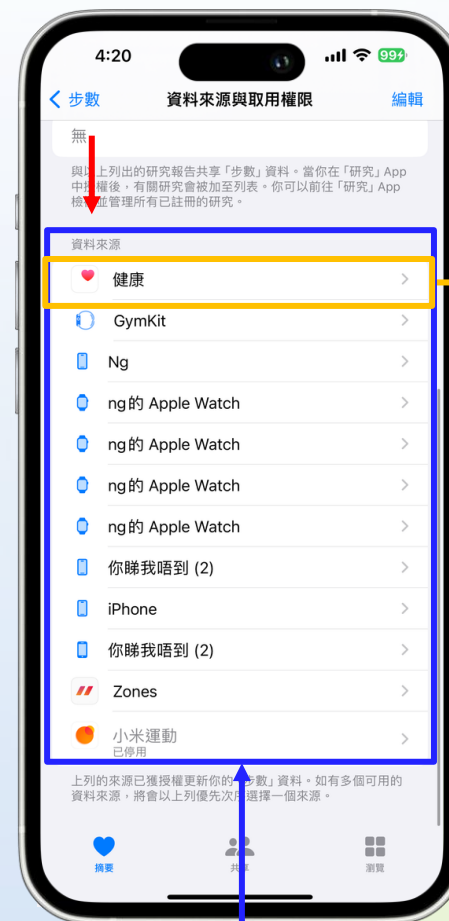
4:20

99+

< 步數

資料來源與取用權限

編輯

無

與以上列出的研究報告共享「步數」資料。當你在「研究」App中授權後，有關研究會被加至列表。你可以前往「研究」App檢視並管理所有已註冊的研究。

資料來源

健康

GymKit

Ng

ng的 Apple Watch

ng的 Apple Watch

ng的 Apple Watch

ng的 Apple Watch

你睇我唔到 (2)

iPhone

你睇我唔到 (2)

Zones

小米運動
已停用

上列的來源已獲授權更新你的「步數」資料。如有多個可用的資料來源，將會以上列優先次序選擇一個來源。

摘要

共享

瀏覽